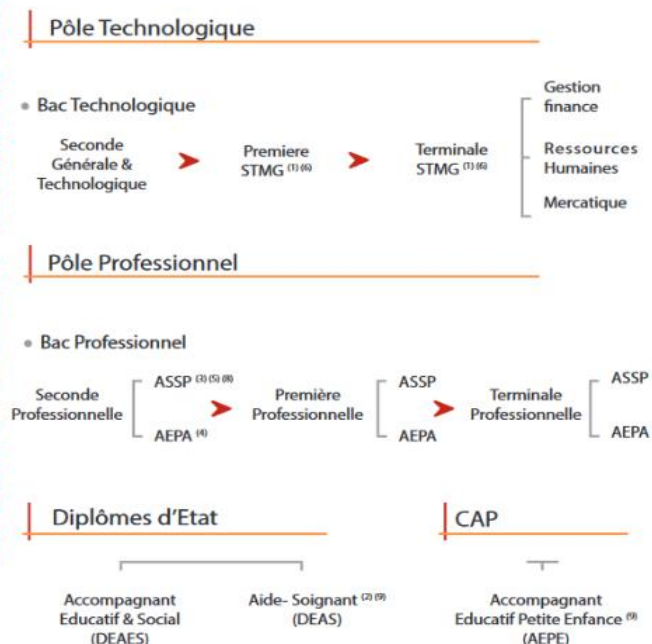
Pôle Technologique

• Bac Technologique

Seconde Générale & Technologique

Premiere STMG $^{(1)(6)}$

Terminale STMG $^{(1)(6)}$

Gestion finance

Ressources Humaines

Mercatique

Pôle Professionnel

• Bac Professionnel

Seconde Professionnelle

ASSP $^{(3)(5)(8)}$

AEPA $^{(4)}$

Première Professionnelle

ASSP

AEPA

Terminale Professionnelle

ASSP

AEPA

Diplômes d'Etat

Accompagnant Educatif & Social (DEAES)

Aide- Soignant $^{(2)(9)}$ (DEAS)

CAP

Accompagnant Educatif Petite Enfance $^{(9)}$ (AEPE)